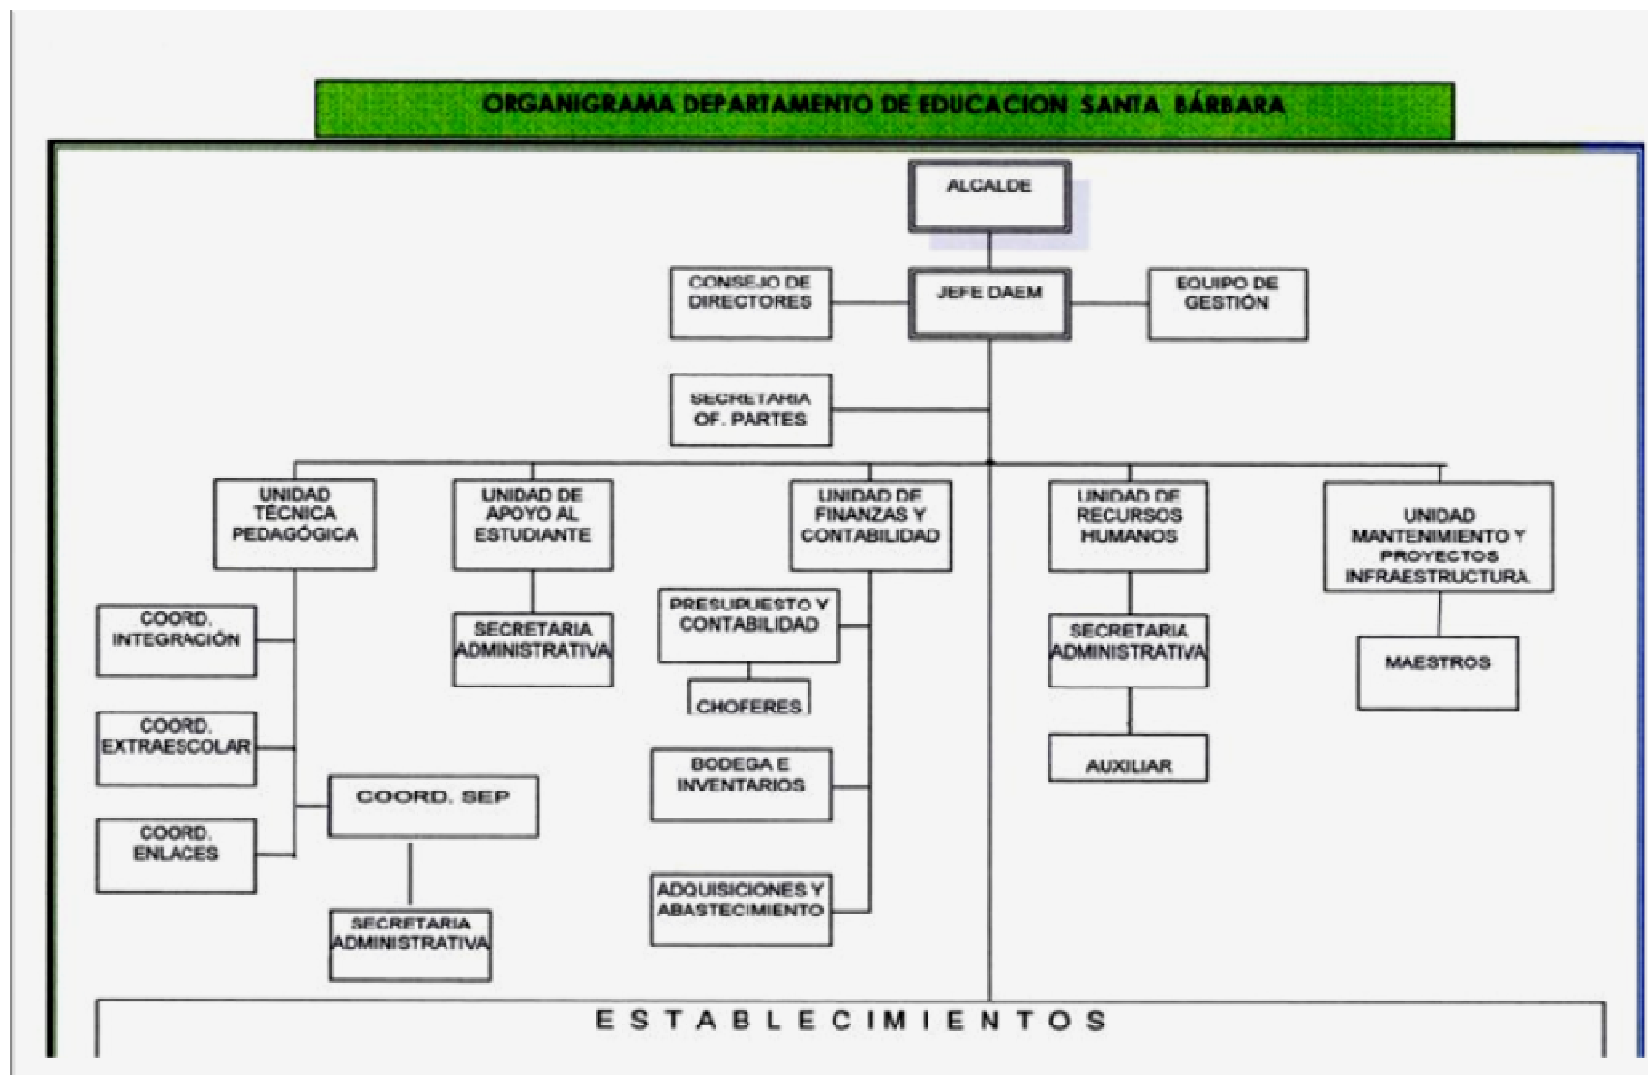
ORGANIGRAMA DEPARTAMENTO DE EDUCACION SANTA BÁRBARA

ALCALDE

CONSEJO DE DIRECTORES

JEFE DAEM

EQUIPO DE GESTIÓN

SECRETARIA OF. PARTES

UNIDAD TÉCNICA PEDAGÓGICA

UNIDAD DE APOYO AL ESTUDIANTE

UNIDAD DE FINANZAS Y CONTABILIDAD

UNIDAD DE RECURSOS HUMANOS

UNIDAD MANTENIMIENTO Y PROYECTOS INFRAESTRUCTURA

COORD. INTEGRACIÓN

COORD. EXTRAESCOLAR

COORD. ENLACES

COORD. SEP

SECRETARIA ADMINISTRATIVA

SECRETARIA ADMINISTRATIVA

PRESUPUESTO Y CONTABILIDAD

CHOFERES

BODEGA E INVENTARIOS

ADQUISICIONES Y ABASTECIMIENTO

SECRETARIA ADMINISTRATIVA

AUXILIAR

MAESTROS

ESTABLECIMIENTOS